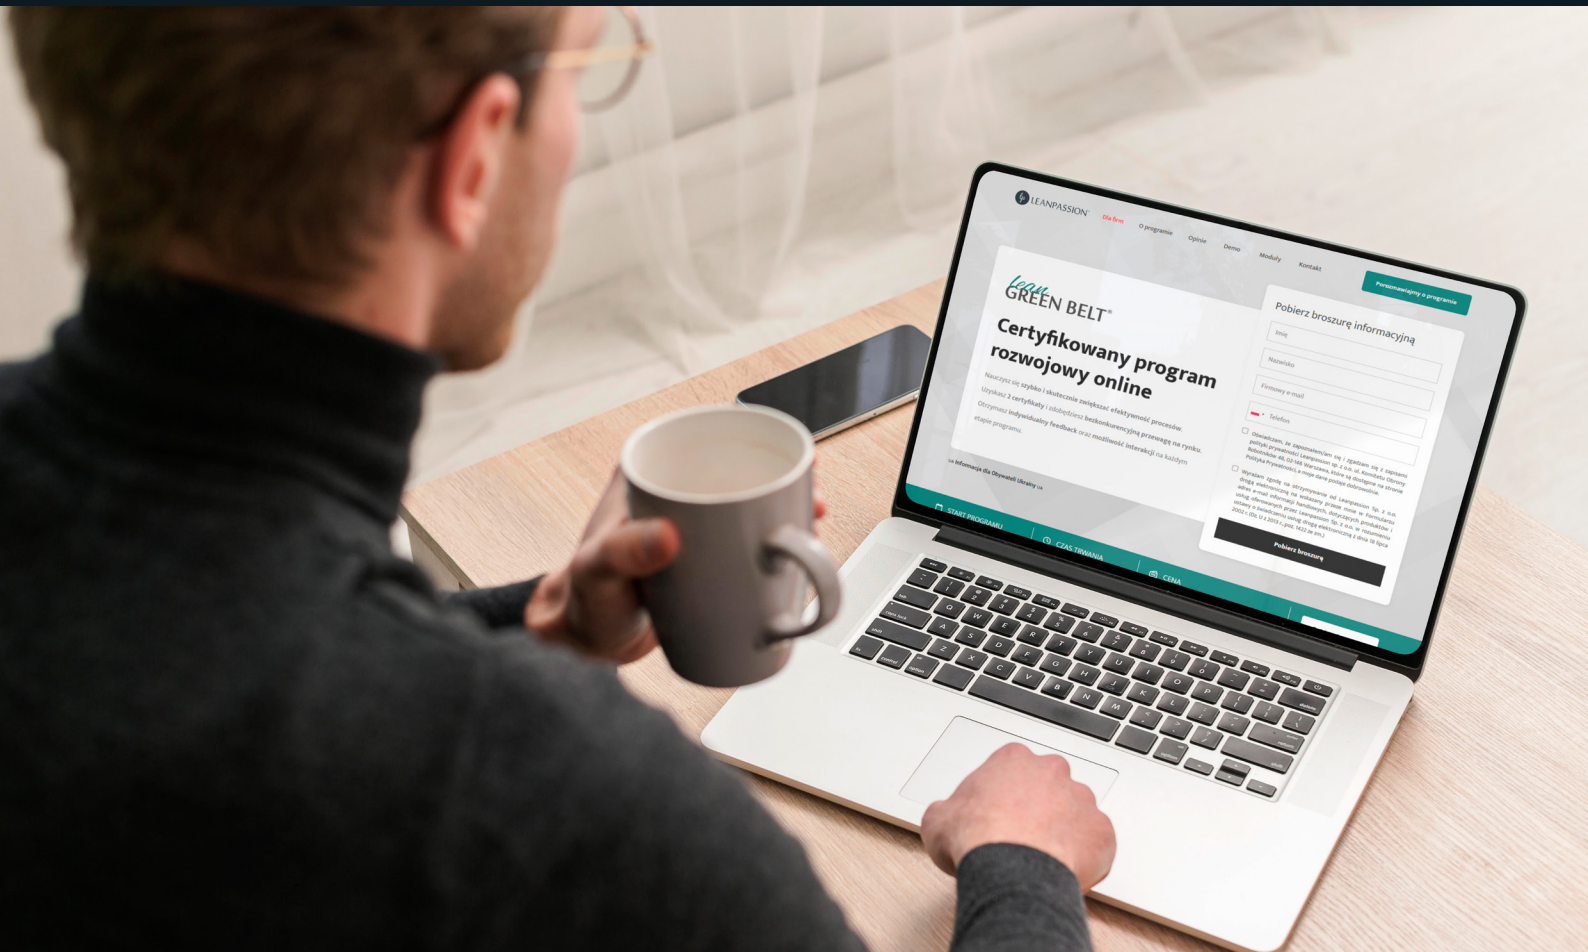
LEANPASSION

Dla firm O programie Opinie Demo Moduły Kontakt

Porozmawiajmy o programie

Lean GREEN BELT®

Certyfikowany program rozwojowy online

Nauczysz się szybko i skutecznie zwiększać efektywność procesów.

Uzyskasz 2 certyfikaty i zdobędziesz bezkonkurencyjną przewagę na rynku.

Otrzymasz indywidualny feedback oraz możliwość interakcji na każdym etapie programu.

Informacja dla Obywateli Ukrainy

Pobierz broszurę informacyjną

Imię

Nazwisko

Firmowy e-mail

Telefon

Oświadczam, że zapoznałem/am się i zgadzam się z zapisami polityki prywatności Leanpassion Sp. z o.o. ul. Komitetu Obrony Robotników 48, 02-146 Warszawa, które są dostępne na stronie Polityka Prywatności, a moje dane podaję dobrowolnie.

Wyrażam zgodę na otrzymywanie od Leanpassion Sp. z o.o. drogą elektroniczną na wskazany przeze mnie w formularzu adres e-mail informacji handlowych dotyczących produktów i usług oferowanych przez Leanpassion Sp. z o.o. w rozumieniu ustawy o świadczeniu usług drogą elektroniczną z dnia 18 lipca 2002 r. (Dz. U z 2013 r., poz. 1422 ze zm.)

Pobierz broszurę

START PROGRAMU

CZAS TRWANIA

CENA